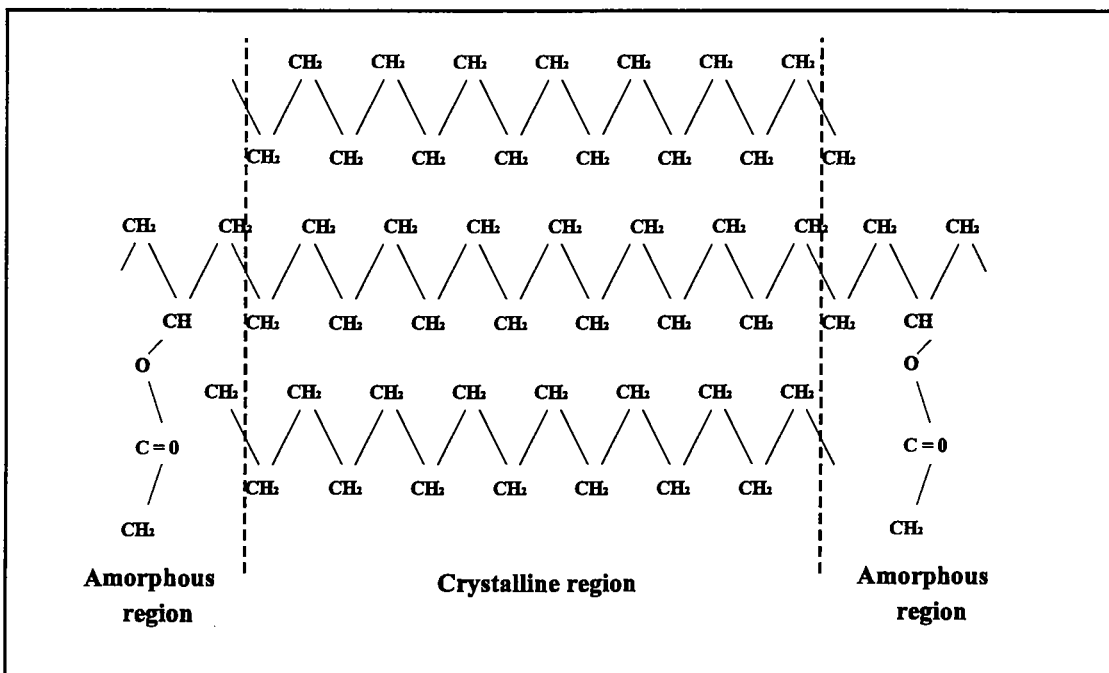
$CH_2$ $CH_2$ $CH_2$ $CH_2$ $CH_2$ $CH_2$ $CH_2$

$CH_2$ $CH_2$ $CH_2$ $CH_2$ $CH_2$ $CH_2$ $CH_2$ $CH_2$

$CH_2$ $CH_2$ $CH_2$ $CH_2$ $CH_2$ $CH_2$ $CH_2$ $CH_2$ $CH_2$ $CH_2$ $CH_2$

CH $CH_2$ $CH_2$ $CH_2$ $CH_2$ $CH_2$ $CH_2$ $CH_2$ $CH_2$ CH

O O

$CH_2$ $CH_2$ $CH_2$ $CH_2$ $CH_2$ $CH_2$ $CH_2$ $CH_2$

C = 0 C = 0

$CH_2$ $CH_2$ $CH_2$ $CH_2$ $CH_2$ $CH_2$ $CH_2$

$CH_2$ $CH_2$

Amorphous region

Crystalline region

Amorphous region